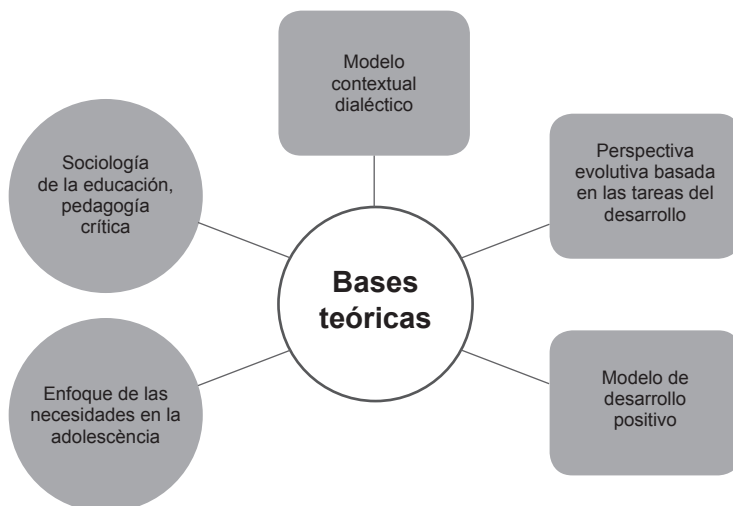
Modelo contextual dialéctico

Sociología de la educación, pedagogía crítica

Perspectiva evolutiva basada en las tareas del desarrollo

Bases teóricas

Enfoque de las necesidades en la adolescència

Modelo de desarrollo positivo